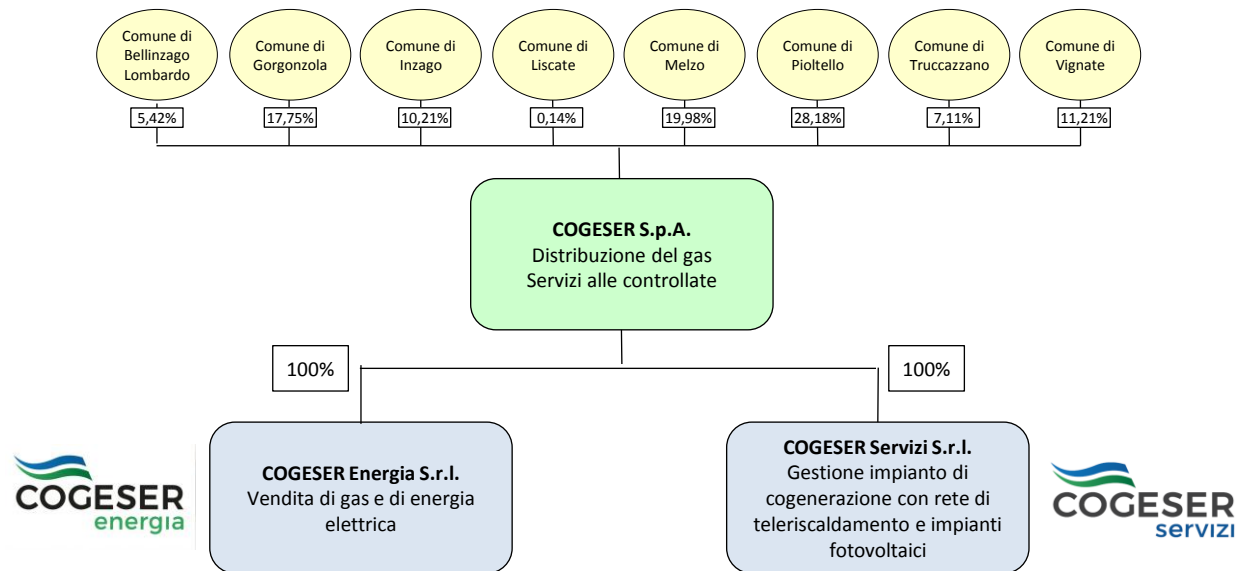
Comune di Bellinzago Lombardo
5,42%

Comune di Gorgonzola
17,75%

Comune di Inzago
10,21%

Comune di Liscate
0,14%

Comune di Melzo
19,98%

Comune di Pioltello
28,18%

Comune di Truccazzano
7,11%

Comune di Vignate
11,21%

**COGESER S.p.A.**
Distribuzione del gas
Servizi alle controllate

100%

100%

COGESER energia

**COGESER Energia S.r.l.**
Vendita di gas e di energia elettrica

**COGESER Servizi S.r.l.**
Gestione impianto di cogenerazione con rete di teleriscaldamento e impianti fotovoltaici

COGESER servizi